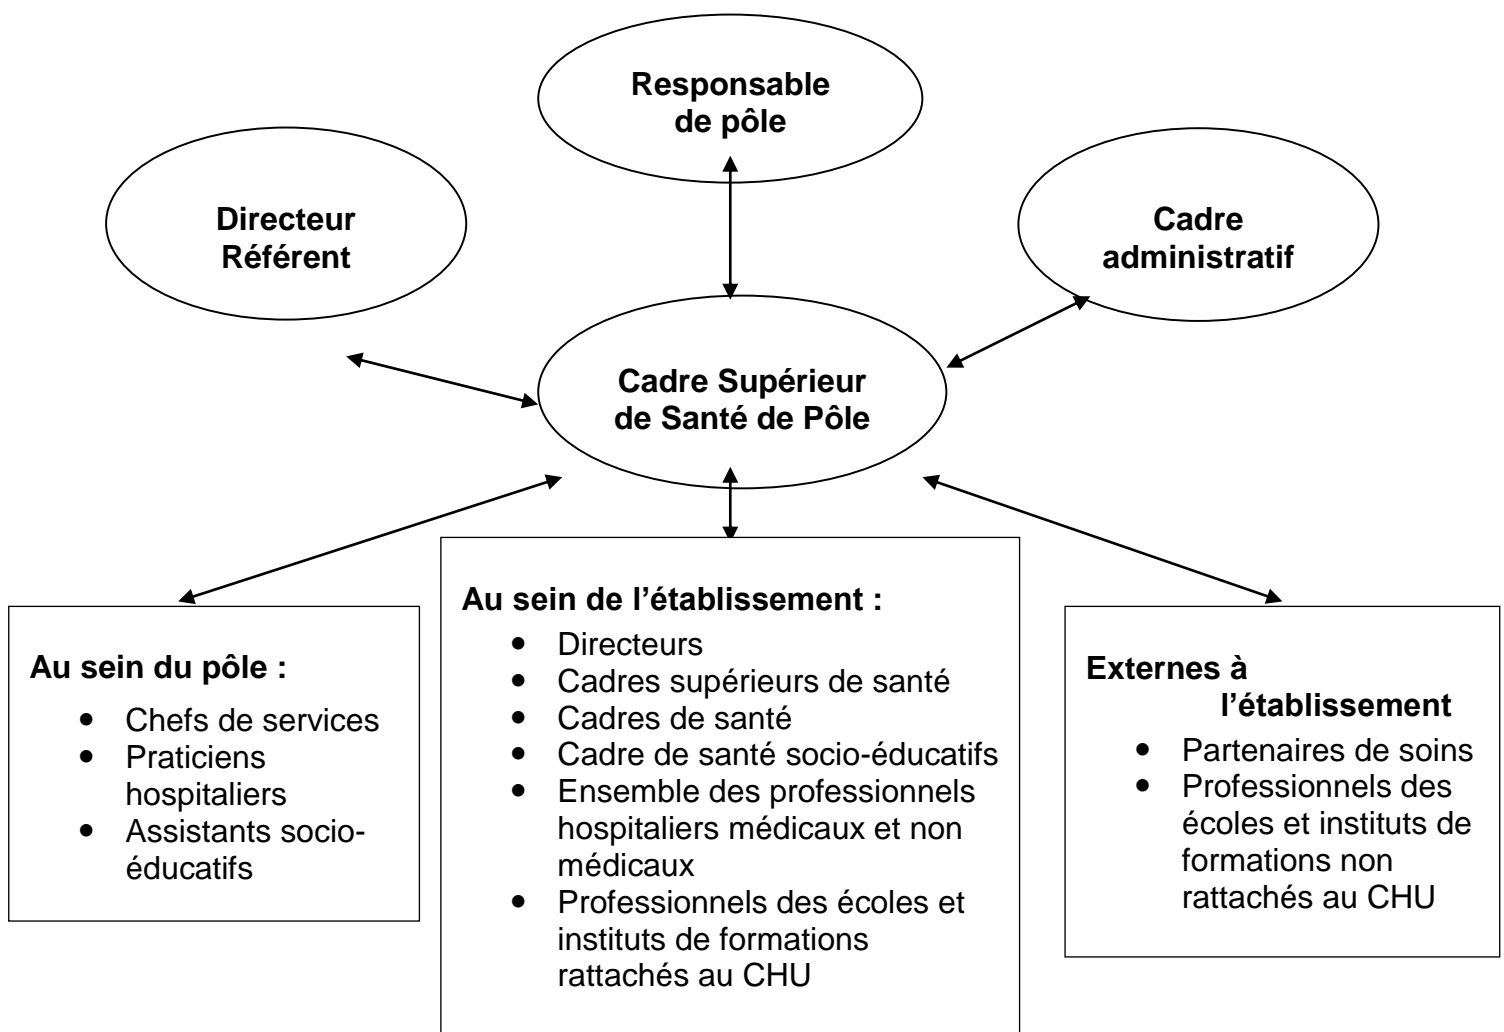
Responsable de pôle

Directeur Référent

Cadre administratif

Cadre Supérieur de Santé de Pôle

Au sein du pôle :
- Chefs de services
- Praticiens hospitaliers
- Assistants socio-éducatifs

Au sein de l'établissement :
- Directeurs
- Cadres supérieurs de santé
- Cadres de santé
- Cadre de santé socio-éducatifs
- Ensemble des professionnels hospitaliers médicaux et non médicaux
- Professionnels des écoles et instituts de formations rattachés au CHU

Externes à l'établissement
- Partenaires de soins
- Professionnels des écoles et instituts de formations non rattachés au CHU